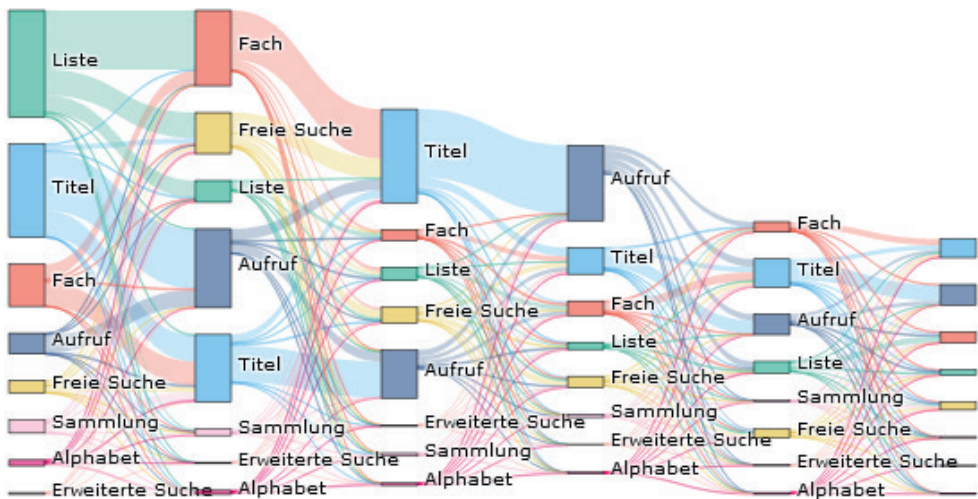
Liste
Titel
Fach
Aufruf
Freie Suche
Sammlung
Alphabet
Erweiterte Suche

Fach
Freie Suche
Liste
Aufruf
Titel
Sammlung
Erweiterte Suche
Alphabet

Titel
Fach
Liste
Freie Suche
Aufruf
Erweiterte Suche
Sammlung
Alphabet

Aufruf
Titel
Fach
Liste
Freie Suche
Sammlung
Erweiterte Suche
Alphabet

Fach
Titel
Aufruf
Liste
Sammlung
Freie Suche
Erweiterte Suche
Alphabet